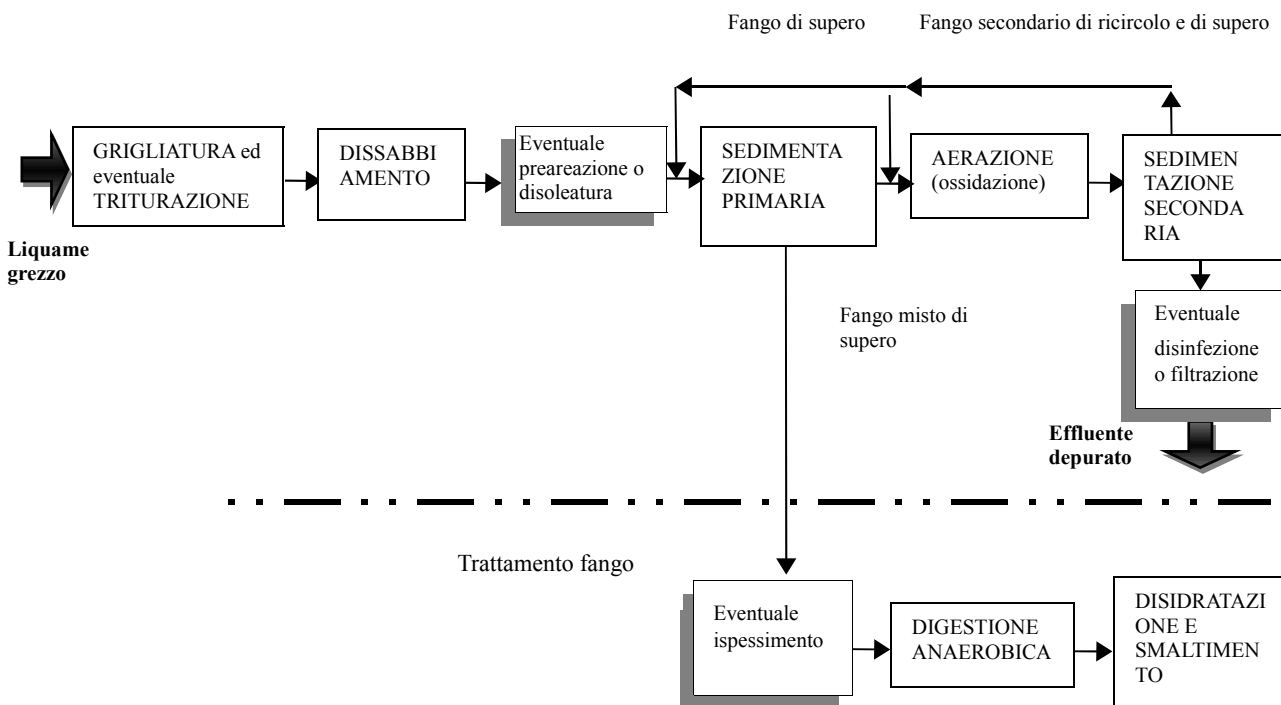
Fango di supero

Fango secondario di ricircolo e di supero

GRIGLIATURA ed eventuale TRITURAZIONE

DISSABBI AMENTO

Eventuale preareazione o disoleatura

SEDIMENTA ZIONE PRIMARIA

AERAZIONE (ossidazione)

SEDIMEN TAZIONE SECONDA RIA

Liquame grezzo

Fango misto di supero

Eventuale disinfezione o filtrazione

Effluente depurato

Trattamento fango

Eventuale ispessimento

DIGESTIONE ANAEROBICA

DISIDRATAZI ONE E SMALTIMEN TO